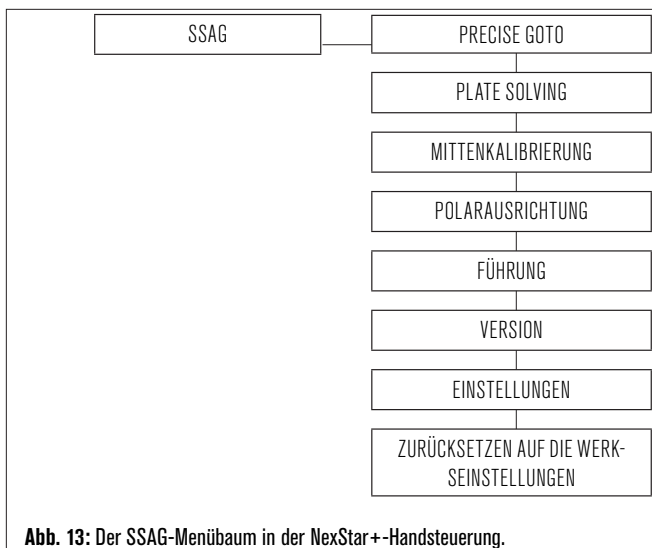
SSAG

PRECISE GOTO

PLATE SOLVING

MITTENKALIBRIERUNG

POLARAUSRICHTUNG

FÜHRUNG

VERSION

EINSTELLUNGEN

ZURÜCKSETZEN AUF DIE WERKSEINSTELLUNGEN

**Abb. 13:** Der SSAG-Menübaum in der NexStar+-Handsteuerung.